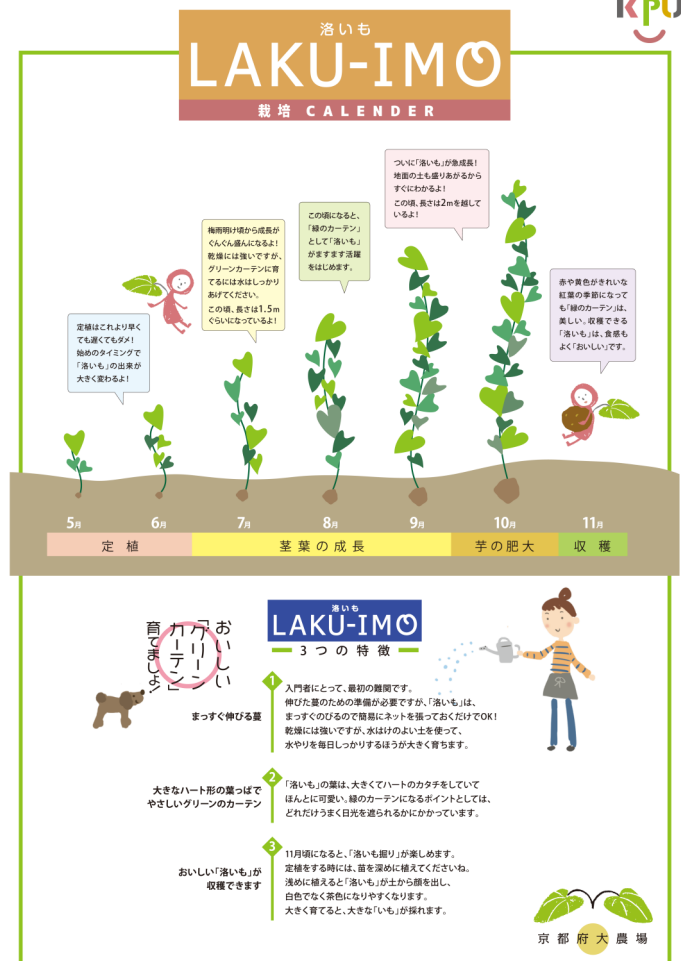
KPU

洛いも
LAKU-IMO
栽培 CALENDER

定植はこれより早くても遅くてもダメ！始めのタイミングで「洛いも」の出来が大きく変わるよ！

梅雨明け頃から成長がぐんぐん盛んになるよ！乾燥には強いですが、グリーンカーテンに育てるには水はしっかりあげてください。
この頃、長さは1.5mぐらいになっているよ！

この頃になると、「緑のカーテン」として「洛いも」がますます活躍をはじめます。

ついに「洛いも」が急成長！地面の土も盛りあがるからすぐにわかるよ！
この頃、長さは2mを越しているよ！

赤や黄色がきれいな紅葉の季節になっても「緑のカーテン」は、美しい。収穫できる「洛いも」は、食感もよく「おいしい」です。

5月 6月 7月 8月 9月 10月 11月

| 定植 | 茎葉の成長 | 芋の肥大 | 収穫 |
|---|---|---|---|

おいしい「グリーンカーテン」育てましょ！

洛いも
LAKU-IMO
3つの特徴

1
まっすぐ伸びる蔓
入門者にとって、最初の難関です。
伸びた蔓のための準備が必要ですが、「洛いも」は、まっすぐのびるので簡易にネットを張っておくだけでOK！
乾燥には強いですが、水はけのよい土を使って、水やりを毎日しっかりするほうが大きく育ちます。

2
大きなハート形の葉っぱでやさしいグリーンのカーテン
「洛いも」の葉は、大きくてハートのカタチをしていてほんとに可愛い。緑のカーテンになるポイントとしては、どれだけうまく日光を遮られるかにかかっています。

3
おいしい「洛いも」が収穫できます
11月頃になると、「洛いも掘り」が楽しめます。
定植をする時には、苗を深めに植えてくださいね。
浅めに植えると「洛いも」が土から顔を出し、白色でなく茶色になりやすくなります。
大きく育てると、大きな「いも」が採れます。

京都府大農場